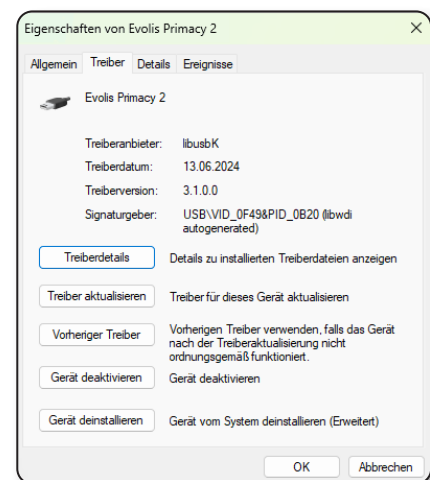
Eigenschaften von Evolis Primacy 2

Allgemein Treiber Details Ereignisse

Evolis Primacy 2

| | |
|---|---|
| Treiberanbieter: | libusbK |
| Treiberdatum: | 13.06.2024 |
| Treiberversion: | 3.1.0.0 |
| Signaturgeber: | USB\VID_0F49&PID_0B20 (libwdi autogenerated) |

Treiberdetails — Details zu installierten Treiberdateien anzeigen

Treiber aktualisieren — Treiber für dieses Gerät aktualisieren

Vorheriger Treiber — Vorherigen Treiber verwenden, falls das Gerät nach der Treiberaktualisierung nicht ordnungsgemäß funktioniert.

Gerät deaktivieren — Gerät deaktivieren

Gerät deinstallieren — Gerät vom System deinstallieren (Erweitert)

OK Abbrechen